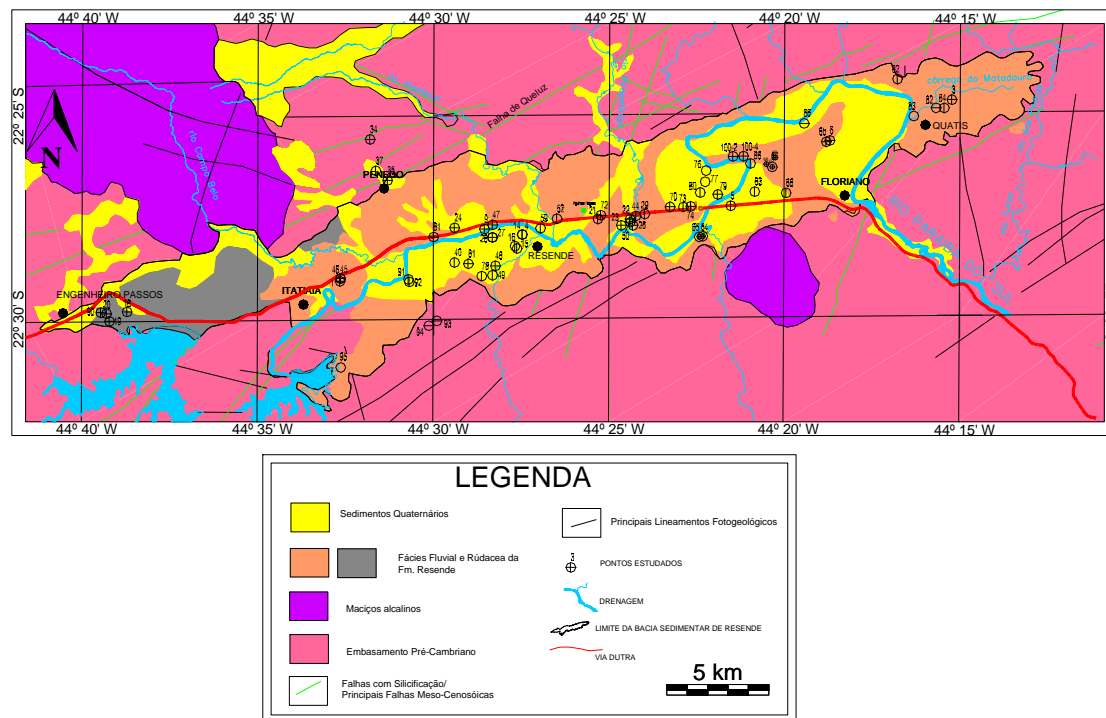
44º 40' W
44º 35' W
44º 30' W
44º 25' W
44º 20' W
44º 15' W

22º 25' S
22º 30' S

N

Falha de Queluz
córrego do Matadouro
rio Campo Belo
RIO PARAÍBA DO SUL

ENGENHEIRO PASSOS
ITATIAIA
PENEDO
RESENDE
FLORIANO
QUATIS

44º 40' W
44º 35' W
44º 30' W
44º 25' W
44º 20' W
44º 15' W

LEGENDA

Sedimentos Quaternários

Fácies Fluvial e Rúdacea da Fm. Resende

Maciços alcalinos

Embasamento Pré-Cambriano

Falhas com Silicificação/ Principais Falhas Meso-Cenosóicas

Principais Lineamentos Fotogeológicos

3
PONTOS ESTUDADOS

DRENAGEM

LIMITE DA BACIA SEDIMENTAR DE RESENDE

VIA DUTRA

5 km